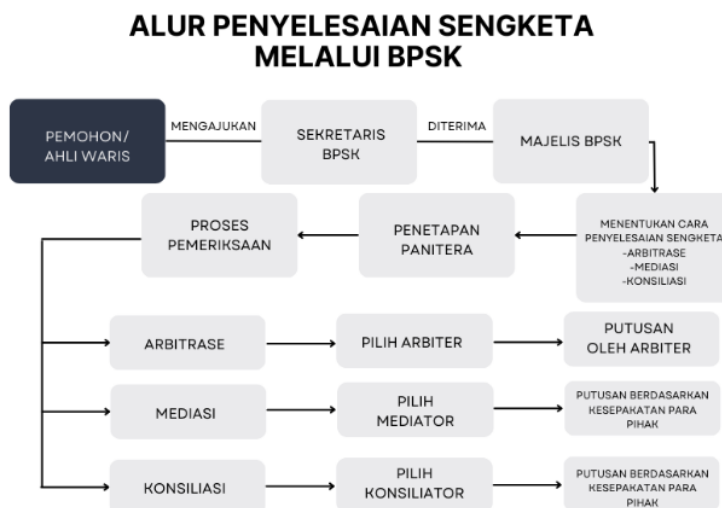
ALUR PENYELESAIAN SENGKETA MELALUI BPSK

PEMOHON/ AHLI WARIS

MENGAJUKAN

SEKRETARIS BPSK

DITERIMA

MAJELIS BPSK

MENENTUKAN CARA PENYELESAIAN SENGKETA -ARBITRASE -MEDIASI -KONSILIASI

PENETAPAN PANITERA

PROSES PEMERIKSAAN

ARBITRASE

PILIH ARBITER

PUTUSAN OLEH ARBITER

MEDIASI

PILIH MEDIATOR

PUTUSAN BERDASARKAN KESEPAKATAN PARA PIHAK

KONSILIASI

PILIH KONSILIATOR

PUTUSAN BERDASARKAN KESEPAKATAN PARA PIHAK